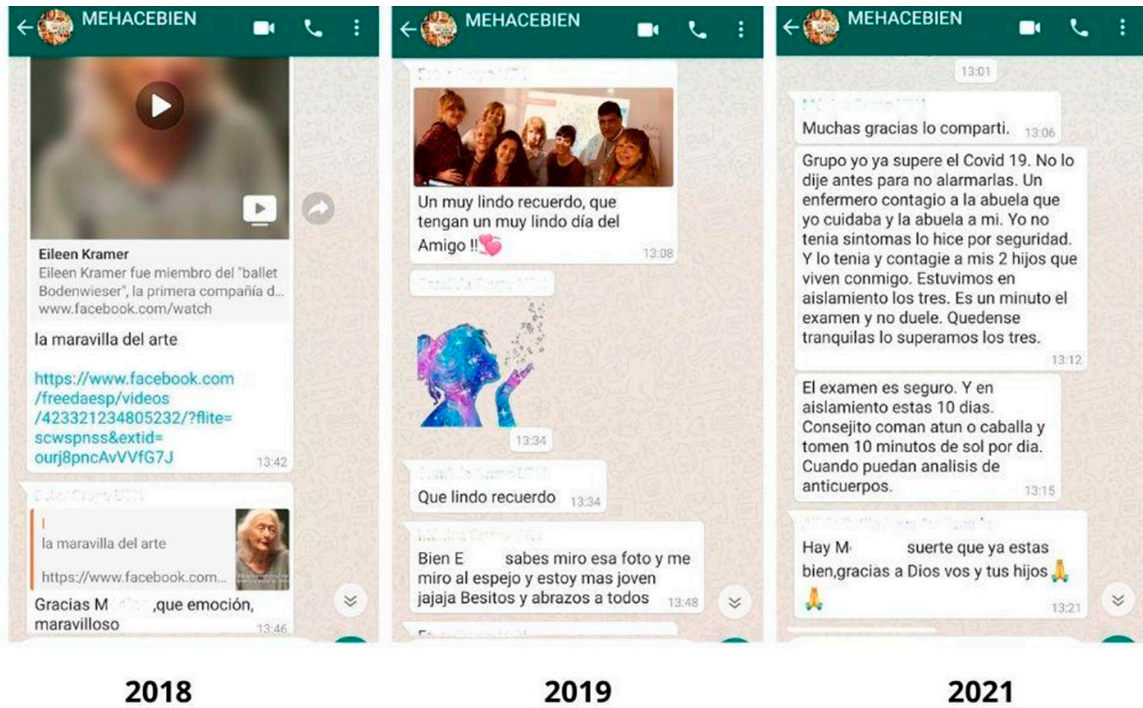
MEHACEBIEN

Eileen Kramer
Eileen Kramer fue miembro del "ballet Bodenwieser", la primera compañía d...
www.facebook.com/watch

la maravilla del arte

https://www.facebook.com/freedaesp/videos/423321234805232/?flite=scwspnss&extid=ourj8pncAvVVfG7J
13:42

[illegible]
la maravilla del arte
https://www.facebook.com...

Gracias M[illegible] que emoción, maravilloso
13:46

2018

MEHACEBIEN

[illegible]

Un muy lindo recuerdo, que tengan un muy lindo día del Amigo !!💕
13:08

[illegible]
13:34

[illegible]
Que lindo recuerdo 13:34

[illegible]
Bien E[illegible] sabes miro esa foto y me miro al espejo y estoy mas joven jajaja Besitos y abrazos a todos 13:48

2019

MEHACEBIEN

13:01

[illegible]
Muchas gracias lo comparti. 13:06

Grupo yo ya supere el Covid 19. No lo dije antes para no alarmarlas. Un enfermero contagio a la abuela que yo cuidaba y la abuela a mi. Yo no tenia sintomas lo hice por seguridad. Y lo tenia y contagie a mis 2 hijos que viven conmigo. Estuvimos en aislamiento los tres. Es un minuto el examen y no duele. Quedense tranquilas lo superamos los tres.
13:12

El examen es seguro. Y en aislamiento estas 10 dias. Consejito coman atun o caballa y tomen 10 minutos de sol por dia. Cuando puedan analisis de anticuerpos.
13:15

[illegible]
Hay M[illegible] suerte que ya estas bien,gracias a Dios vos y tus hijos 🙏
🙏
13:21

2021